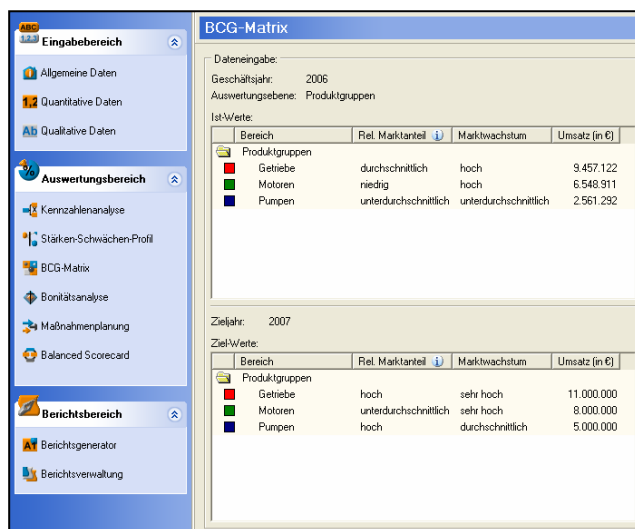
ABC 1,2,3 Eingabebereich

Allgemeine Daten

1,2 Quantitative Daten

Ab Qualitative Daten

Auswertungsbereich

Kennzahlenanalyse

Stärken-Schwächen-Profil

BCG-Matrix

Bonitätsanalyse

Maßnahmenplanung

Balanced Scorecard

Berichtsbereich

Berichtsgenerator

Berichtsverwaltung

BCG-Matrix

Dateneingabe:

Geschäftsjahr: 2006

Auswertungsebene: Produktgruppen

Ist-Werte:

| Bereich | Rel. Marktanteil | Marktwachstum | Umsatz (in €) |
|---|---|---|---|
| Produktgruppen | | | |
| Getriebe | durchschnittlich | hoch | 9.457.122 |
| Motoren | niedrig | hoch | 6.548.911 |
| Pumpen | unterdurchschnittlich | unterdurchschnittlich | 2.561.292 |

Zieljahr: 2007

Ziel-Werte:

| Bereich | Rel. Marktanteil | Marktwachstum | Umsatz (in €) |
|---|---|---|---|
| Produktgruppen | | | |
| Getriebe | hoch | sehr hoch | 11.000.000 |
| Motoren | unterdurchschnittlich | sehr hoch | 8.000.000 |
| Pumpen | hoch | durchschnittlich | 5.000.000 |